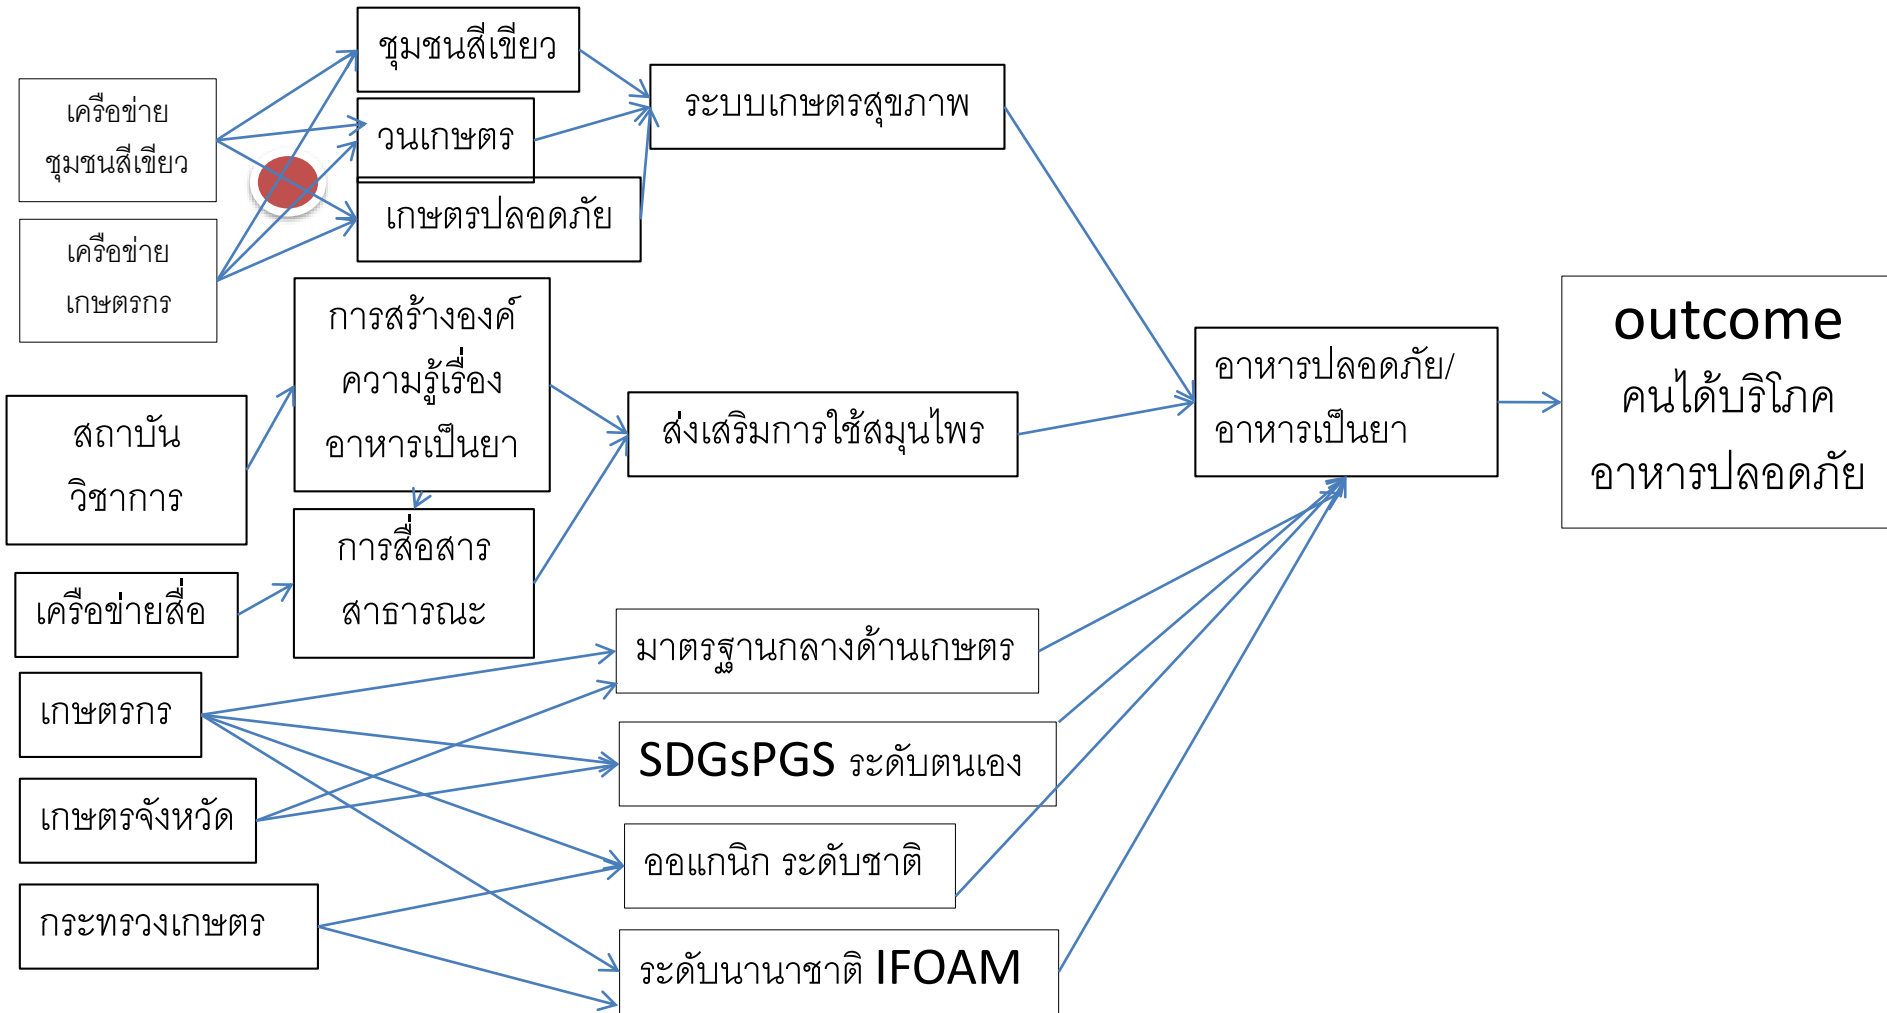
เครือข่าย ชุมชนสีเขียว

เครือข่าย เกษตรกร

ชุมชนสีเขียว

วนเกษตร

เกษตรปลอดภัย

ระบบเกษตรสุขภาพ

สถาบัน วิชาการ

การสร้างองค์ ความรู้เรื่อง อาหารเป็นยา

การสื่อสาร สาธารณะ

เครือข่ายสื่อ

ส่งเสริมการใช้สมุนไพร

อาหารปลอดภัย/ อาหารเป็นยา

outcome คนได้บริโภค อาหารปลอดภัย

เกษตรกร

เกษตรจังหวัด

กระทรวงเกษตร

มาตรฐานกลางด้านเกษตร

SDGsPGS ระดับตนเอง

ออแกนิก ระดับชาติ

ระดับนานาชาติ IFOAM